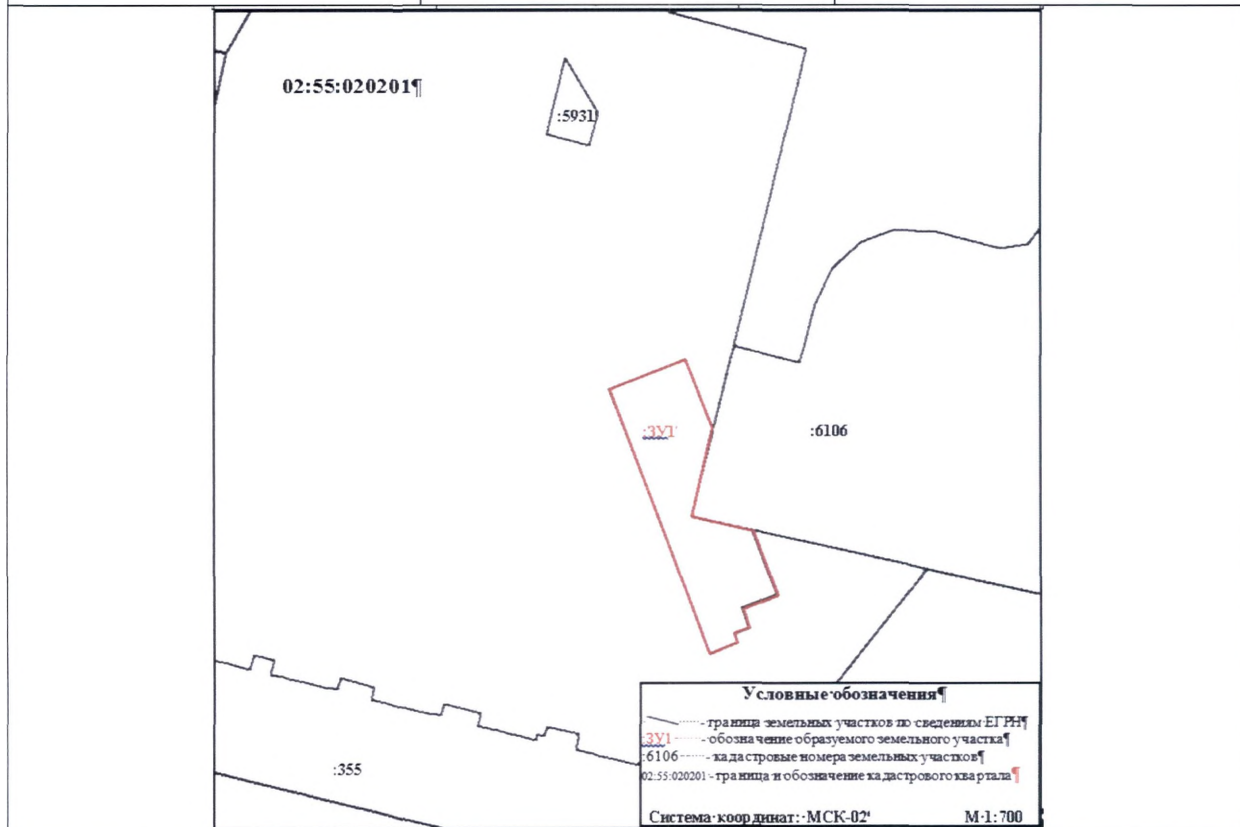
02:55:020201¶

:5931

:ЗУ1

:6106

:355

Условные·обозначения¶

·········-·граница·земельных·участков·по·сведениям·ЕГРН¶
:ЗУ1·········-·обозначение·образуемого·земельного·участка¶
:6106·········-·кадастровые·номера·земельных·участков¶
02:55:020201·-·граница·и·обозначение·кадастрового·квартала¶

Система·координат:·МСК-02 М·1:700